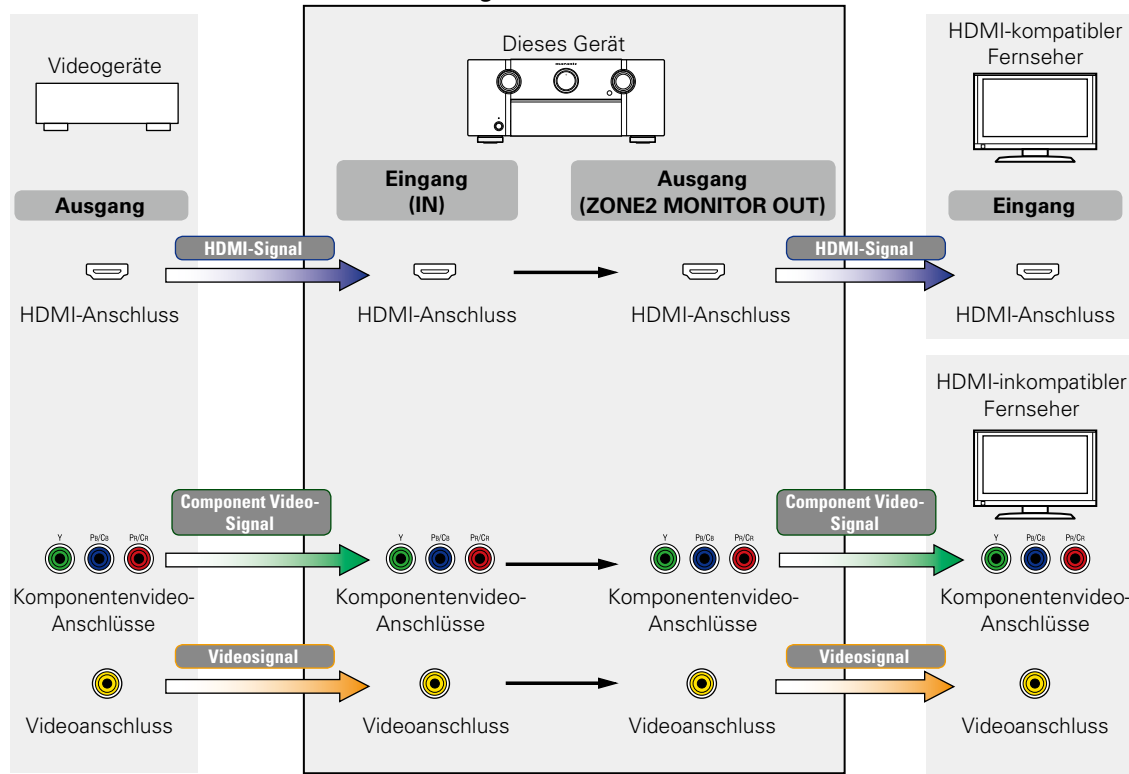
Videogeräte

Ausgang

HDMI-Signal

HDMI-Anschluss

Component Video-Signal

Y $P_B/C_B$ $P_R/C_R$

Komponentenvideo-Anschlüsse

Videosignal

Videoanschluss

Dieses Gerät

Eingang (IN)

HDMI-Anschluss

Y $P_B/C_B$ $P_R/C_R$

Komponentenvideo-Anschlüsse

Videoanschluss

Ausgang (ZONE2 MONITOR OUT)

HDMI-Anschluss

Y $P_B/C_B$ $P_R/C_R$

Komponentenvideo-Anschlüsse

Videoanschluss

HDMI-Signal

Component Video-Signal

Videosignal

HDMI-kompatibler Fernseher

Eingang

HDMI-Anschluss

HDMI-inkompatibler Fernseher

Y $P_B/C_B$ $P_R/C_R$

Komponentenvideo-Anschlüsse

Videoanschluss